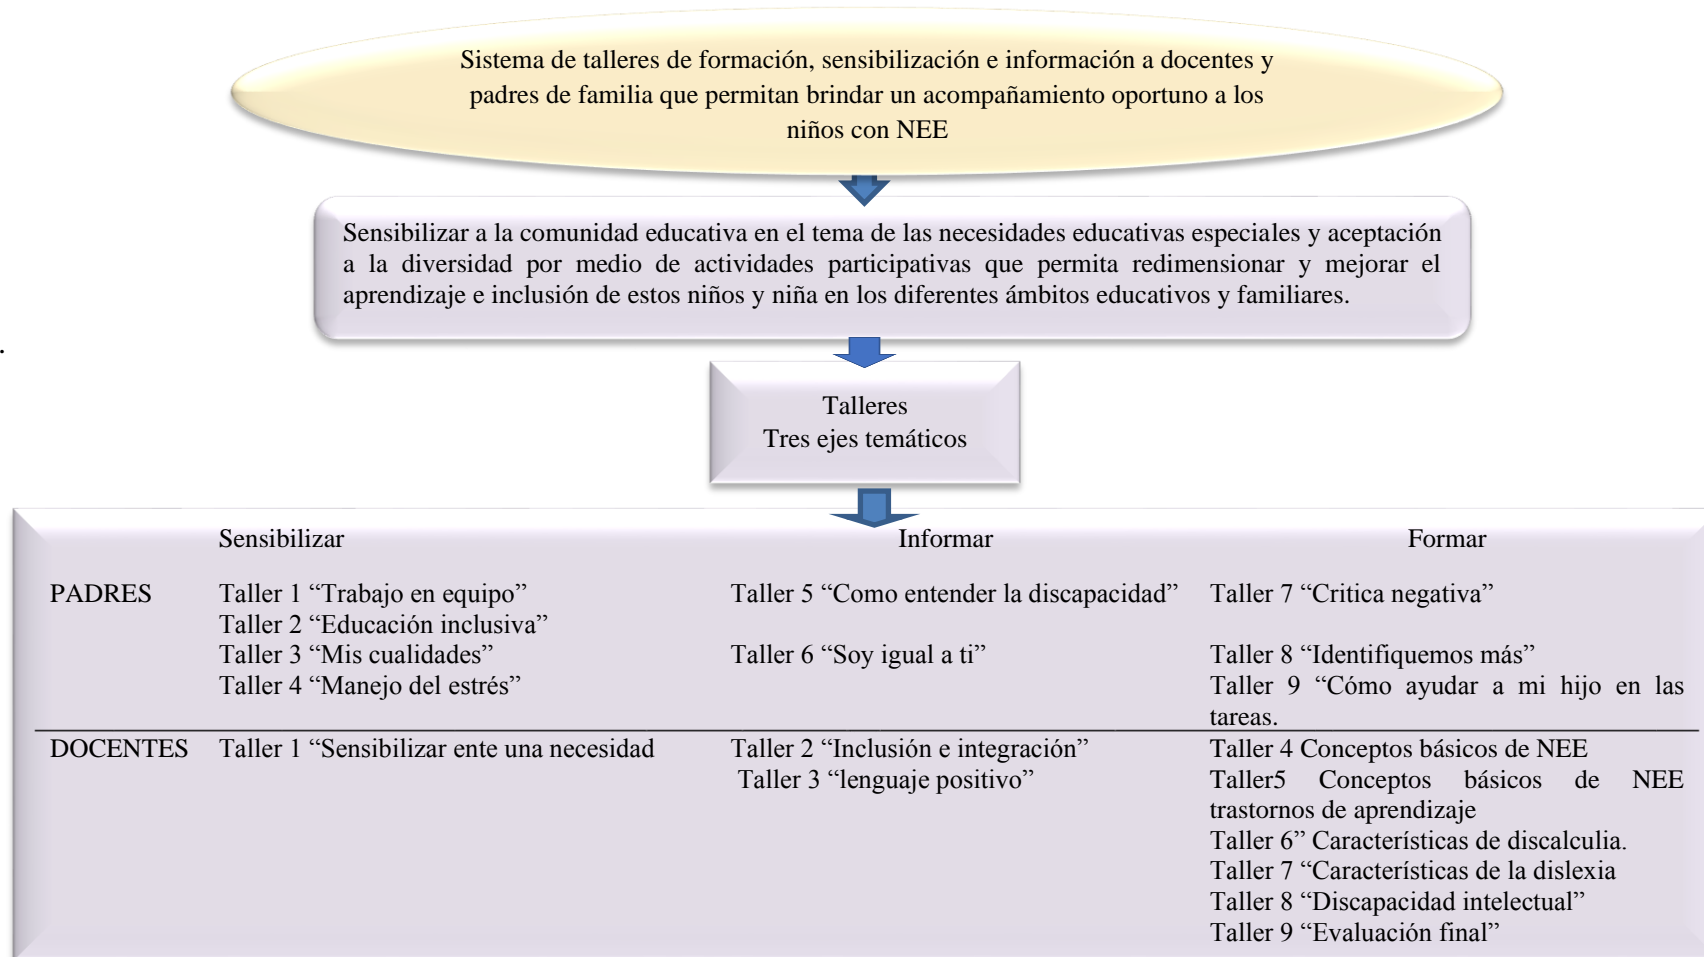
Sistema de talleres de formación, sensibilización e información a docentes y padres de familia que permitan brindar un acompañamiento oportuno a los niños con NEE

Sensibilizar a la comunidad educativa en el tema de las necesidades educativas especiales y aceptación a la diversidad por medio de actividades participativas que permita redimensionar y mejorar el aprendizaje e inclusión de estos niños y niña en los diferentes ámbitos educativos y familiares.

.

Talleres
Tres ejes temáticos

| | Sensibilizar | Informar | Formar |
|---|---|---|---|
| PADRES | Taller 1 "Trabajo en equipo" Taller 2 "Educación inclusiva" Taller 3 "Mis cualidades" Taller 4 "Manejo del estrés" | Taller 5 "Como entender la discapacidad" Taller 6 "Soy igual a ti" | Taller 7 "Critica negativa" Taller 8 "Identifiquemos más" Taller 9 "Cómo ayudar a mi hijo en las tareas. |
| DOCENTES | Taller 1 "Sensibilizar ente una necesidad | Taller 2 "Inclusión e integración" Taller 3 "lenguaje positivo" | Taller 4 Conceptos básicos de NEE Taller5 Conceptos básicos de NEE trastornos de aprendizaje Taller 6" Características de discalculia. Taller 7 "Características de la dislexia Taller 8 "Discapacidad intelectual" Taller 9 "Evaluación final" |